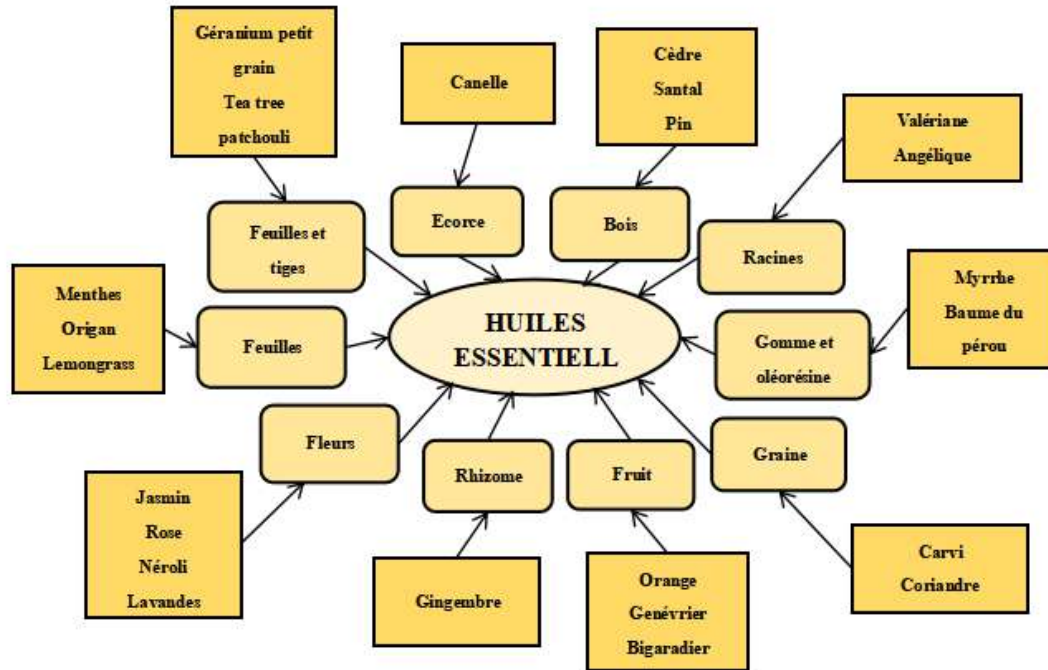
Géranium petit grain
Tea tree
patchouli

Canelle

Cèdre
Santal
Pin

Valériane
Angélique

Feuilles et tiges

Ecorce

Bois

Racines

Menthes
Origan
Lemongrass

Feuilles

HUILES ESSENTIELL

Myrrhe
Baume du pérou

Gomme et oléorésine

Fleurs

Rhizome

Fruit

Graine

Jasmin
Rose
Néroli
Lavandes

Gingembre

Orange
Genévrier
Bigaradier

Carvi
Coriandre